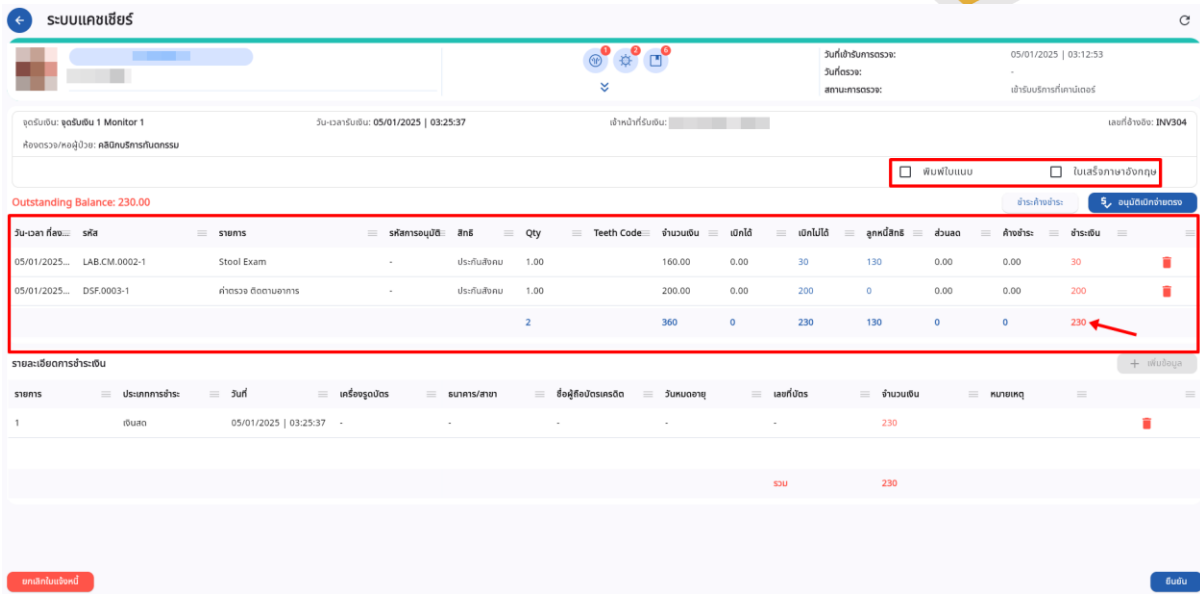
ระบบแคชเชียร์

วันที่เข้ารับการตรวจ: 05/01/2025 | 03:12:53
วันที่ตรวจ: -
สถานะการตรวจ: เข้ารับบริการที่เคาน์เตอร์

จุดรับเงิน: จุดรับเงิน 1 Monitor 1
วัน-เวลารับเงิน: 05/01/2025 | 03:25:37
เจ้าหน้าที่รับเงิน:
เลขที่อ้างอิง: INV304
ห้องตรวจ/หอผู้ป่วย: คลินิกบริการทันตกรรม

พิมพ์ใบแบบ
ใบเสร็จภาษาอังกฤษ

Outstanding Balance: 230.00

ชำระค้างชำระ
อนุมัติเบิกจ่ายตรง

| วัน-เวลา ที่สั่ง | รหัส | รายการ | รหัสการอนุมัติ | สิทธิ | Qty | Teeth Code | จำนวนเงิน | เบิกได้ | เบิกไม่ได้ | ลูกหนี้สิทธิ | ส่วนลด | ค้างชำระ | ชำระเงิน |
|---|---|---|---|---|---|---|---|---|---|---|---|---|---|
| 05/01/2025... | LAB.CM.0002-1 | Stool Exam | - | ประกันสังคม | 1.00 | | 160.00 | 0.00 | 30 | 130 | 0.00 | 0.00 | 30 |
| 05/01/2025... | DSF.0003-1 | ค่าตรวจ ติดตามอาการ | - | ประกันสังคม | 1.00 | | 200.00 | 0.00 | 200 | 0 | 0.00 | 0.00 | 200 |
| | | | | | 2 | | 360 | 0 | 230 | 130 | 0 | 0 | 230 |

รายละเอียดการชำระเงิน

+ เพิ่มข้อมูล

| รายการ | ประเภทการชำระ | วันที่ | เครื่องรูดบัตร | ธนาคาร/สาขา | ชื่อผู้ถือบัตรเครดิต | วันหมดอายุ | เลขที่บัตร | จำนวนเงิน | หมายเหตุ |
|---|---|---|---|---|---|---|---|---|---|
| 1 | เงินสด | 05/01/2025 \| 03:25:37 | - | - | - | - | - | 230 | |
| | | | | | | | รวม | 230 | |

ยกเลิกใบแจ้งหนี้
ยืนยัน